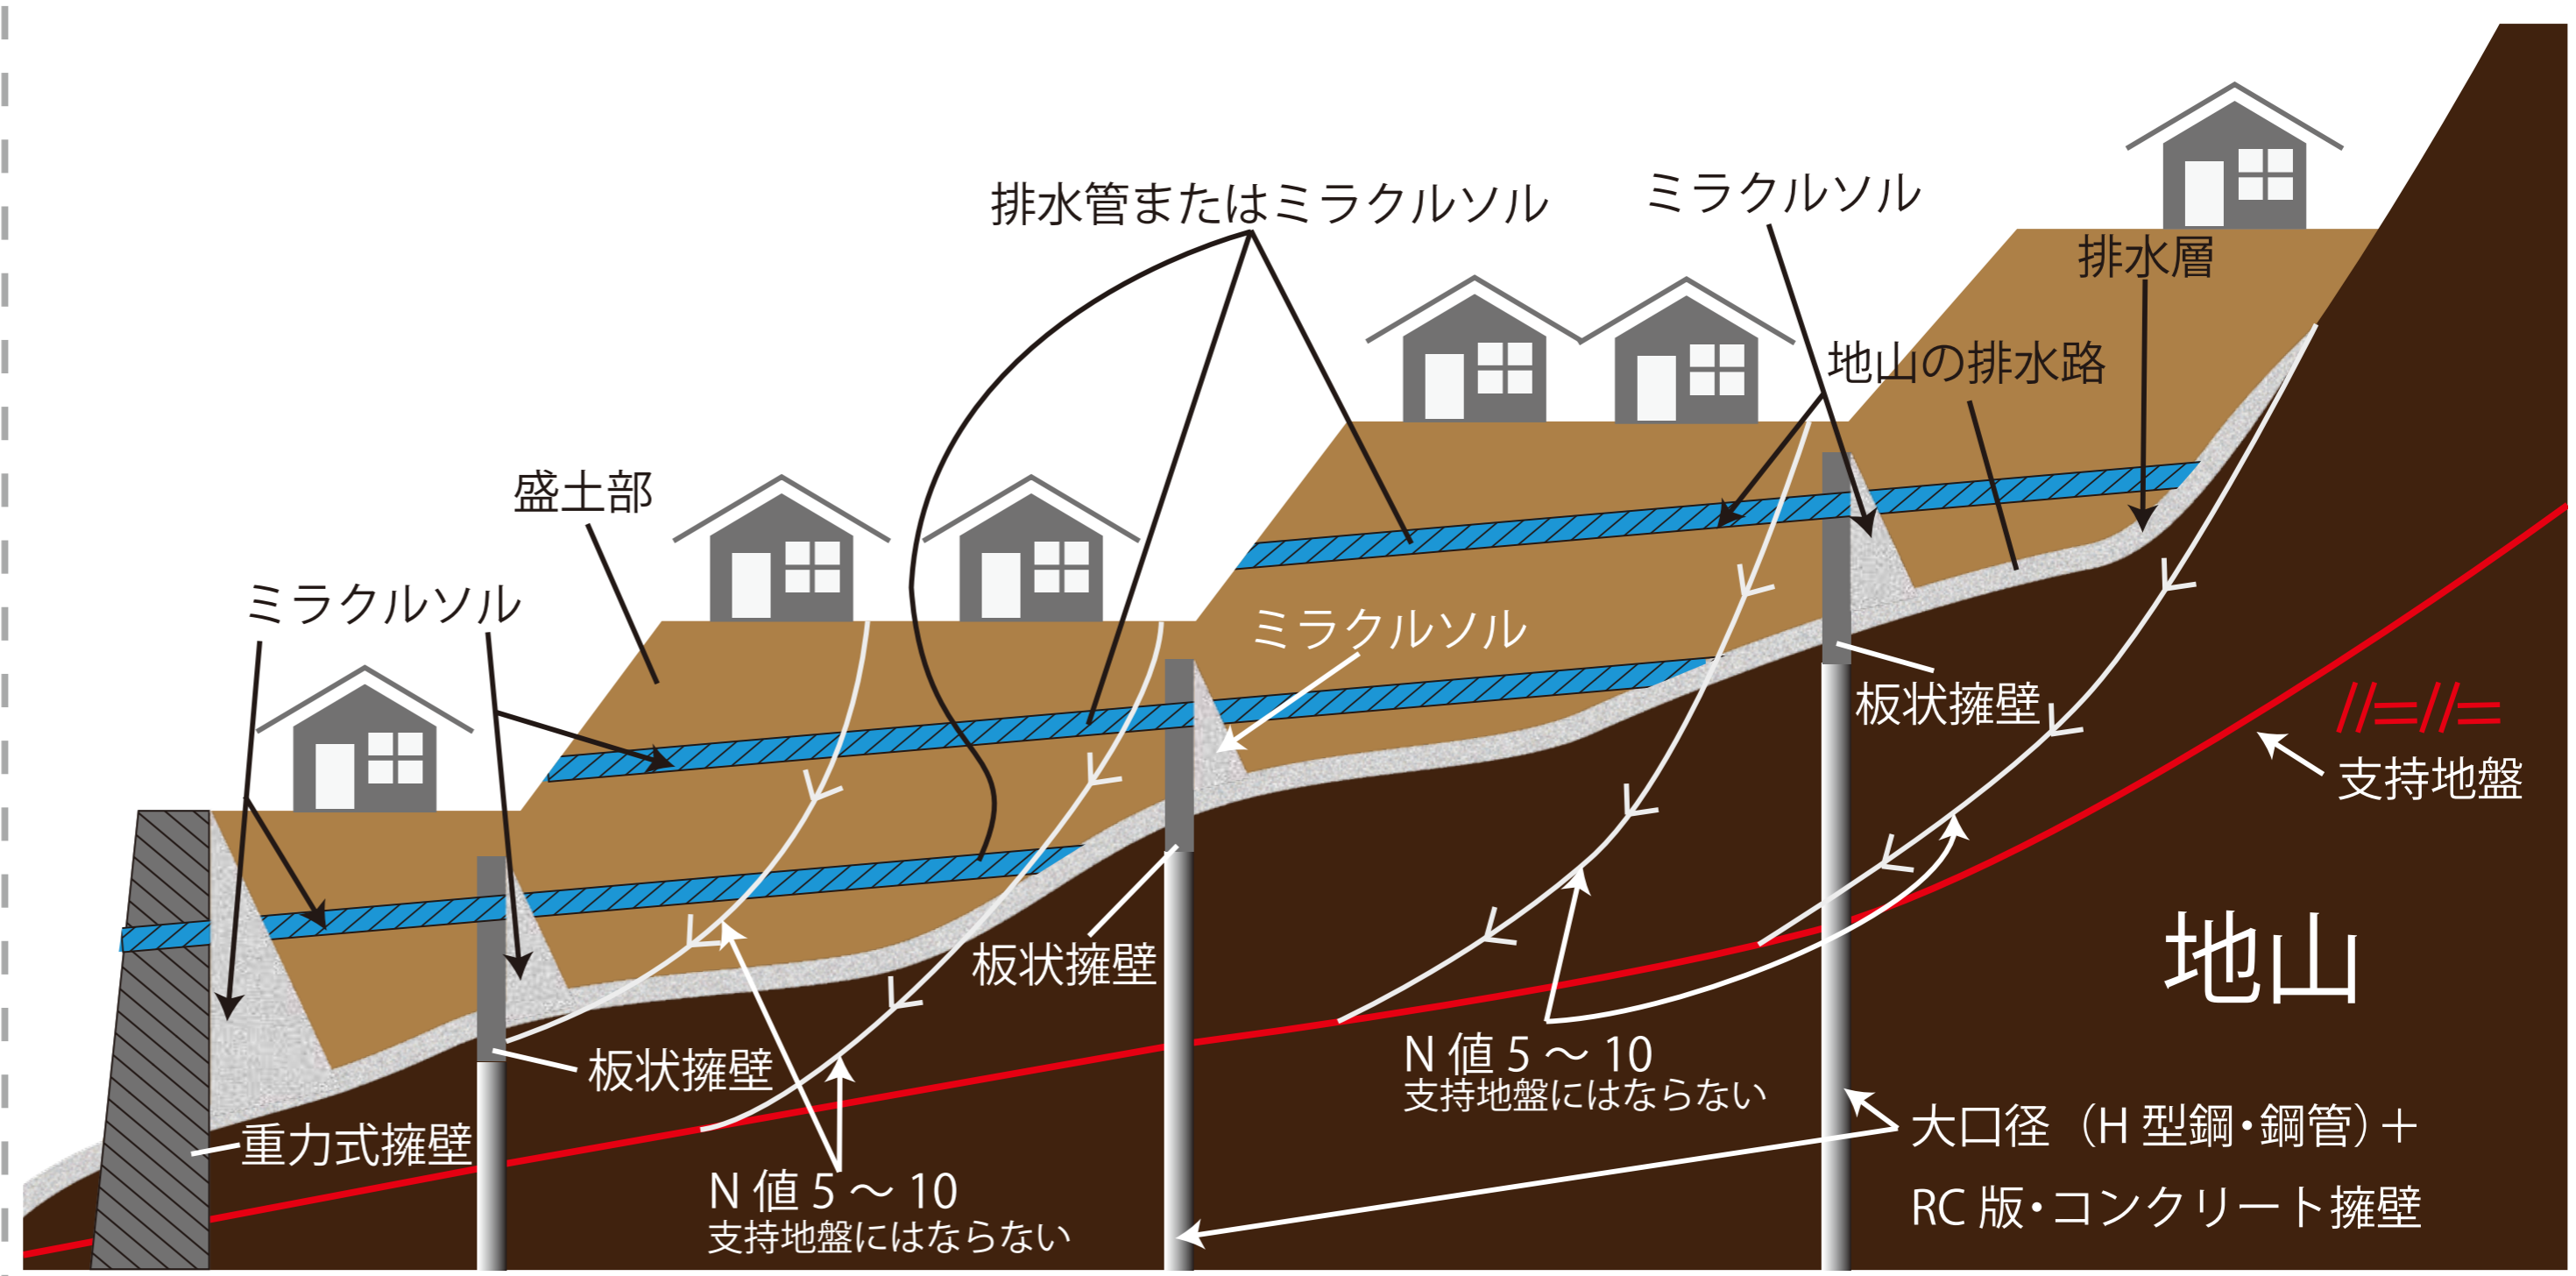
排水管またはミラクルソル

ミラクルソル

排水層

地山の排水路

盛土部

ミラクルソル

ミラクルソル

板状擁壁

支持地盤

板状擁壁

地山

板状擁壁

N 値 5 ～ 10
支持地盤にはならない

重力式擁壁

大口径（H 型鋼・鋼管）＋
RC 版・コンクリート擁壁

N 値 5 ～ 10
支持地盤にはならない